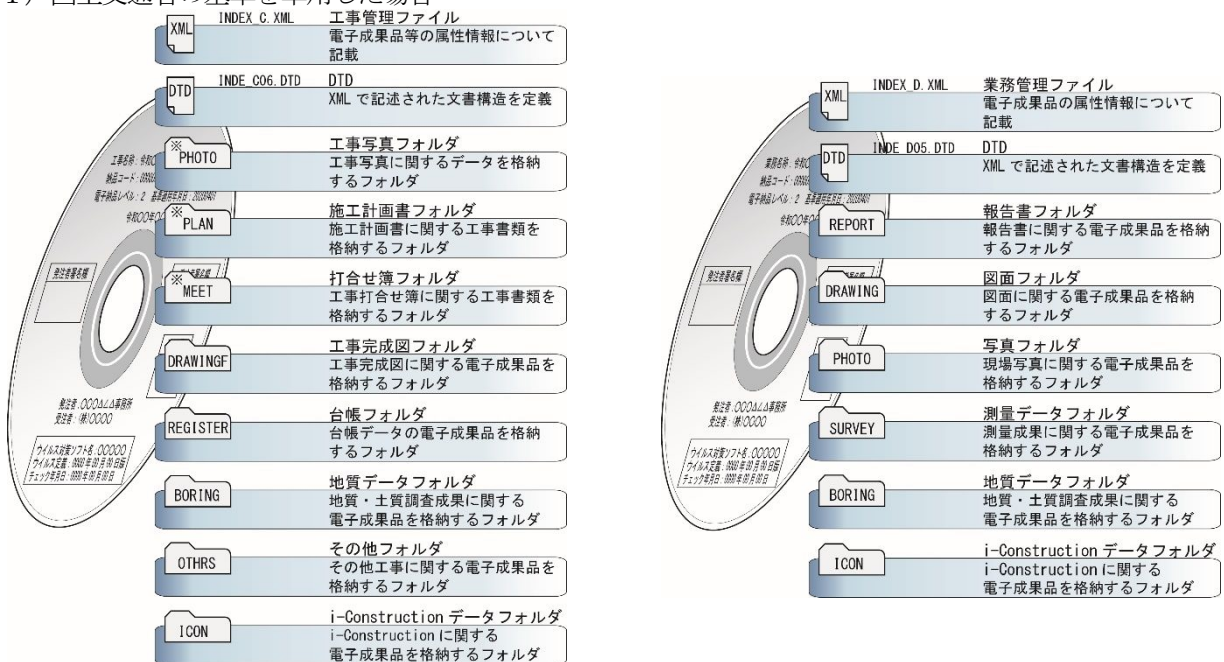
1）国土交通省の基準を準用した場合

XML INDEX_C.XML 工事管理ファイル
電子成果品等の属性情報について記載

DTD INDE_C06.DTD DTD
XML で記述された文書構造を定義

※PHOTO 工事写真フォルダ
工事写真に関するデータを格納するフォルダ

※PLAN 施工計画書フォルダ
施工計画書に関する工事書類を格納するフォルダ

※MEET 打合せ簿フォルダ
工事打合せ簿に関する工事書類を格納するフォルダ

DRAWINGF 工事完成図フォルダ
工事完成図に関する電子成果品を格納するフォルダ

REGISTER 台帳フォルダ
台帳データの電子成果品を格納するフォルダ

BORING 地質データフォルダ
地質・土質調査成果に関する電子成果品を格納するフォルダ

OTHRS その他フォルダ
その他工事に関する電子成果品を格納するフォルダ

ICON i-Construction データフォルダ
i-Construction に関する電子成果品を格納するフォルダ

工事名称：令和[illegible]
納品コード：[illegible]
電子納品レベル：2 基準適用年月日：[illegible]
令和〇〇年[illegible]
発注者署名欄
発注者：〇〇〇△△事務所
受注者：(株)〇〇〇〇
ウイルス対策ソフト名：〇〇〇〇〇
ウイルス定義：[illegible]
チェック年月日：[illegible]

XML INDEX_D.XML 業務管理ファイル
電子成果品の属性情報について記載

DTD INDE_D05.DTD DTD
XML で記述された文書構造を定義

REPORT 報告書フォルダ
報告書に関する電子成果品を格納するフォルダ

DRAWING 図面フォルダ
図面に関する電子成果品を格納するフォルダ

PHOTO 写真フォルダ
現場写真に関する電子成果品を格納するフォルダ

SURVEY 測量データフォルダ
測量成果に関する電子成果品を格納するフォルダ

BORING 地質データフォルダ
地質・土質調査成果に関する電子成果品を格納するフォルダ

ICON i-Construction データフォルダ
i-Construction に関する電子成果品を格納するフォルダ

業務名称：令和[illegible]
納品コード：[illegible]
電子納品レベル：2 基準適用年月日：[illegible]
令和〇〇年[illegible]
発注者署名欄
発注者：〇〇〇△△事務所
受注者：(株)〇〇〇〇
ウイルス対策ソフト名：〇〇〇〇〇
ウイルス定義：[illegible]
チェック年月日：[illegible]